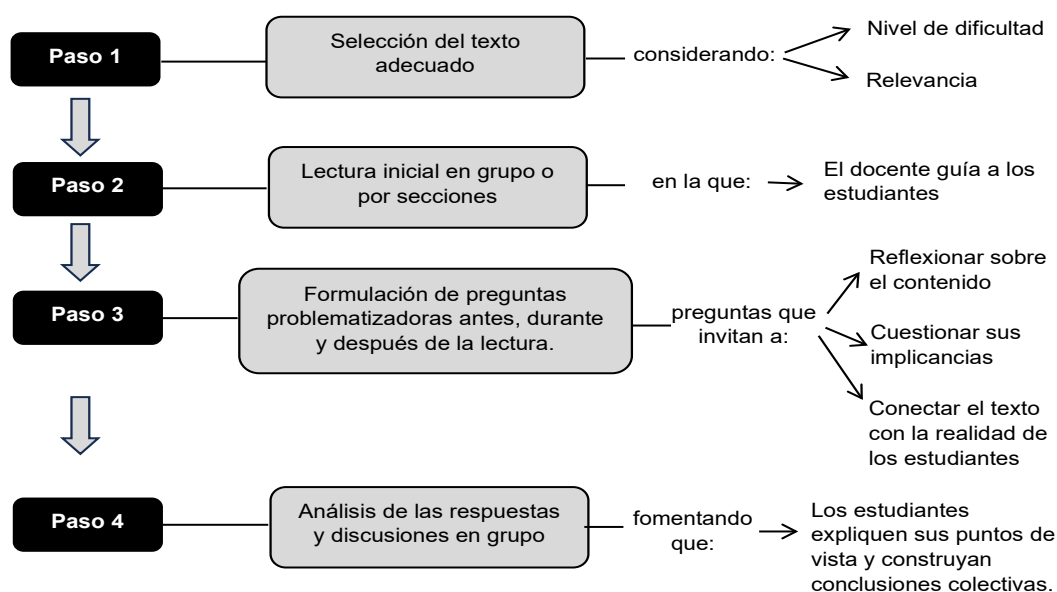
Paso 1

Selección del texto adecuado

considerando:

Nivel de dificultad

Relevancia

Paso 2

Lectura inicial en grupo o por secciones

en la que:

El docente guía a los estudiantes

Paso 3

Formulación de preguntas problematizadoras antes, durante y después de la lectura.

preguntas que invitan a:

Reflexionar sobre el contenido

Cuestionar sus implicancias

Conectar el texto con la realidad de los estudiantes

Paso 4

Análisis de las respuestas y discusiones en grupo

fomentando que:

Los estudiantes expliquen sus puntos de vista y construyan conclusiones colectivas.